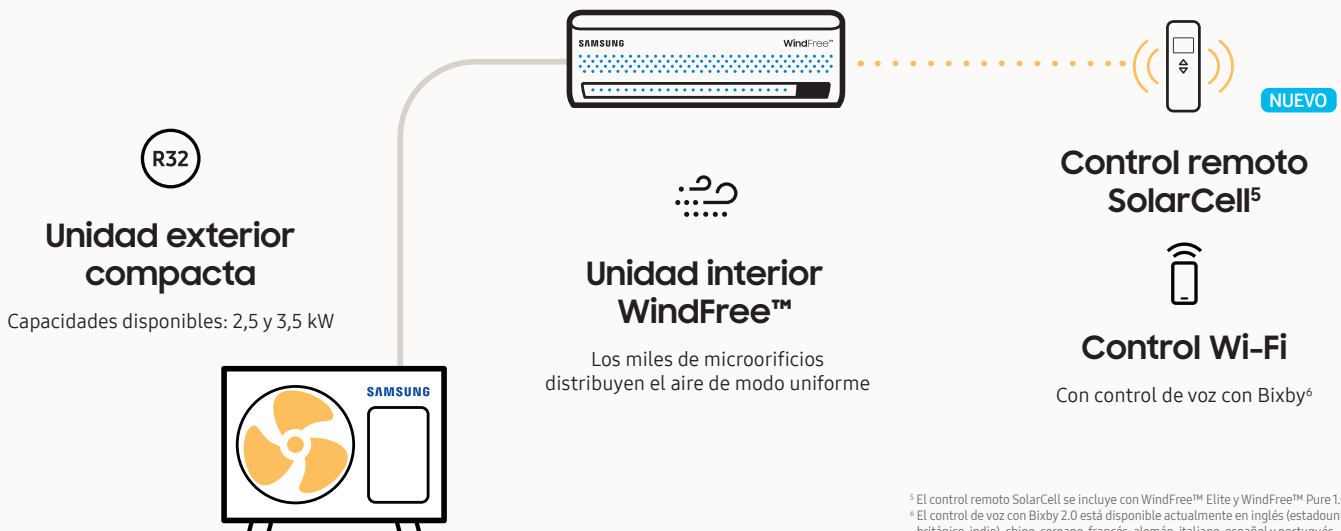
SAMSUNG

WindFree™

NUEVO

R32

Unidad exterior compacta

Capacidades disponibles: 2,5 y 3,5 kW

SAMSUNG

Unidad interior WindFree™

Los miles de microorificios distribuyen el aire de modo uniforme

Control remoto SolarCell⁵

Control Wi-Fi

Con control de voz con Bixby⁶

⁵ El control remoto SolarCell se incluye con WindFree™ Elite y WindFree™ Pure 1.
⁶ El control de voz con Bixby 2.0 está disponible actualmente en inglés (estadoun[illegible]
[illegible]